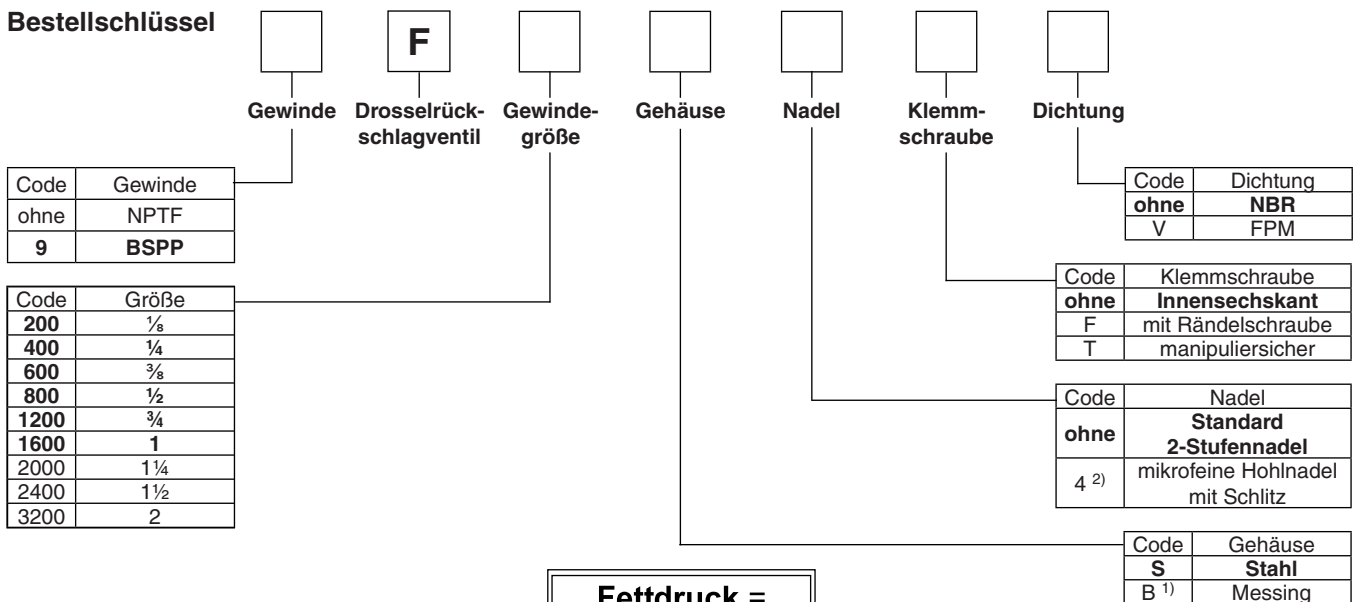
**Bestellschlüssel**

F

Gewinde | Drosselrückschlagventil | Gewindegröße | Gehäuse | Nadel | Klemmschraube | Dichtung

| Code | Gewinde |
|---|---|
| ohne | NPTF |
| **9** | **BSPP** |

| Code | Größe |
|---|---|
| **200** | **⅛** |
| **400** | **¼** |
| **600** | **⅜** |
| **800** | **½** |
| **1200** | **¾** |
| **1600** | **1** |
| 2000 | 1¼ |
| 2400 | 1½ |
| 3200 | 2 |

| Code | Dichtung |
|---|---|
| **ohne** | **NBR** |
| V | FPM |

| Code | Klemmschraube |
|---|---|
| **ohne** | **Innensechskant** |
| F | mit Rändelschraube |
| T | manipuliersicher |

| Code | Nadel |
|---|---|
| **ohne** | **Standard 2-Stufennadel** |
| 4 $^{2)}$ | mikrofeine Hohlnadel mit Schlitz |

| Code | Gehäuse |
|---|---|
| **S** | **Stahl** |
| B $^{1)}$ | Messing |

Fettdruck =